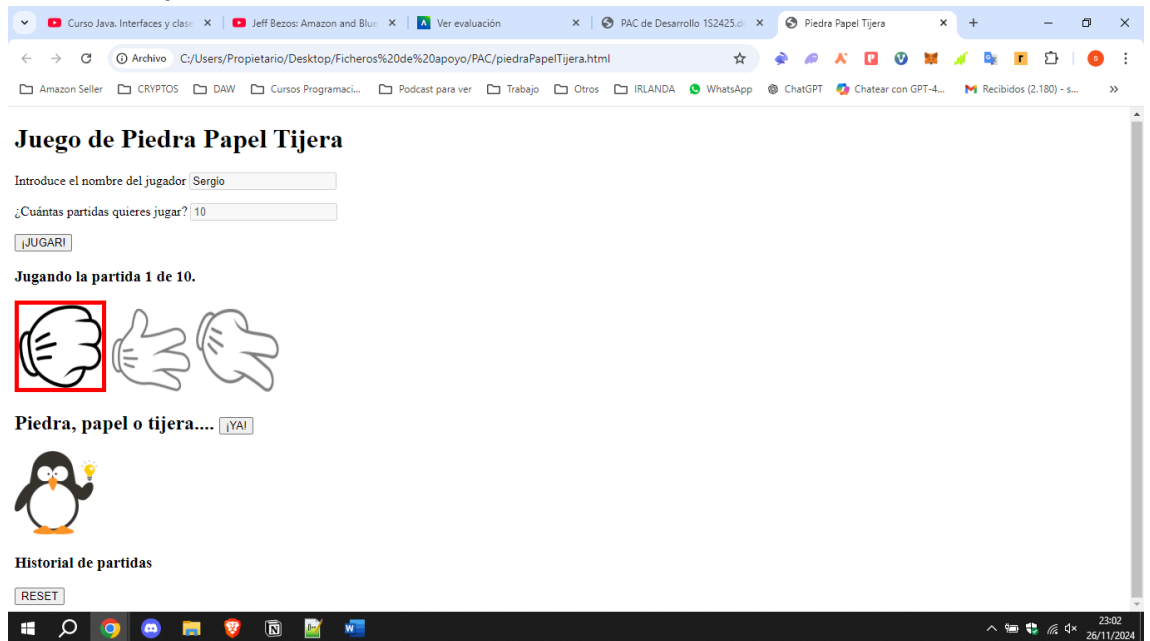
Curso Java. Interfaces y clase ×
Jeff Bezos: Amazon and Blue ×
Ver evaluación ×
PAC de Desarrollo 1S2425.d ×
Piedra Papel Tijera ×
+

Archivo C:/Users/Propietario/Desktop/Ficheros%20de%20apoyo/PAC/piedraPapelTijera.html

Amazon Seller CRYPTOS DAW Cursos Programaci... Podcast para ver Trabajo Otros IRLANDA WhatsApp ChatGPT Chatear con GPT-4... Recibidos (2.180) - s...

# Juego de Piedra Papel Tijera

Introduce el nombre del jugador Sergio

¿Cuántas partidas quieres jugar? 10

¡JUGAR!

**Jugando la partida 1 de 10.**

## Piedra, papel o tijera.... ¡YA!

**Historial de partidas**

RESET

23:02
26/11/2024